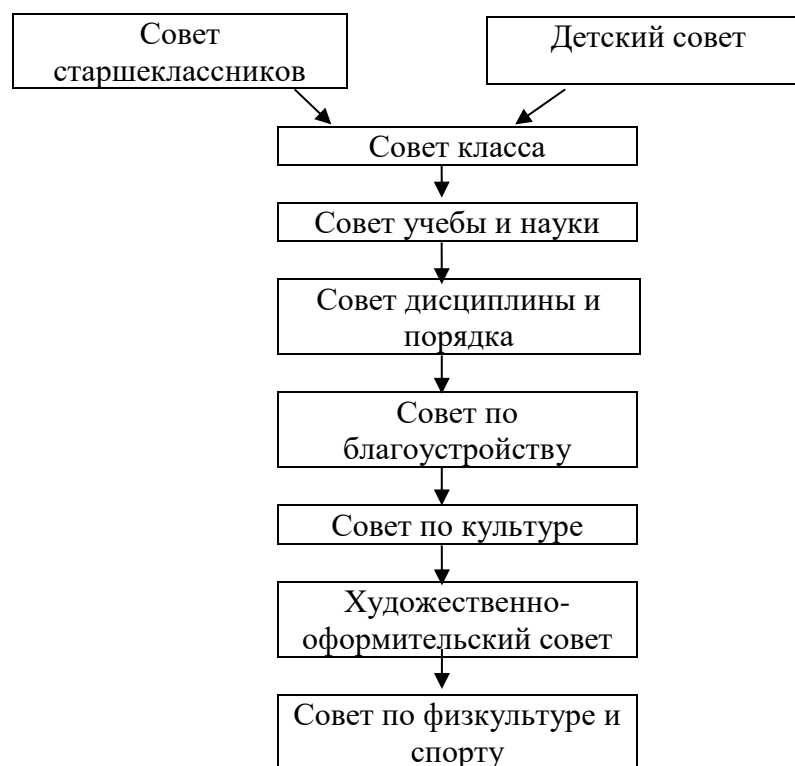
Совет старшеклассников

Детский совет

Совет класса

Совет учебы и науки

Совет дисциплины и порядка

Совет по благоустройству

Совет по культуре

Художественно-оформительский совет

Совет по физкультуре и спорту